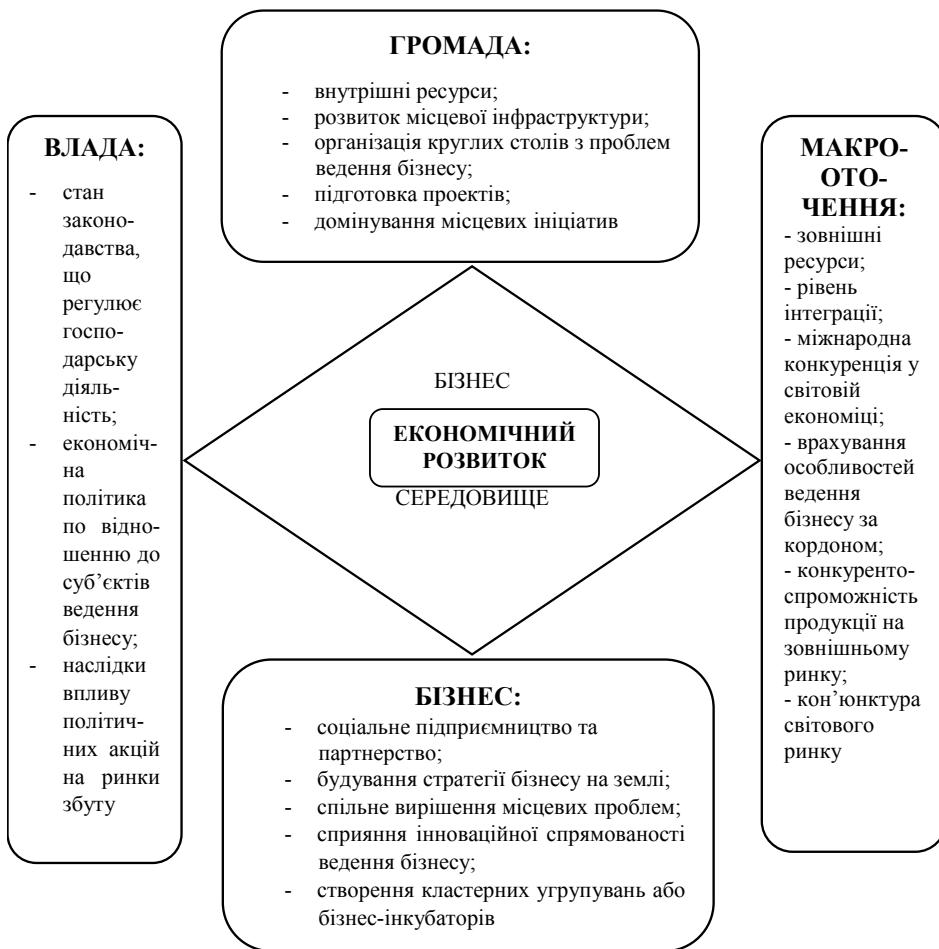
ГРОМАДА:

- внутрішні ресурси;
- розвиток місцевої інфраструктури;
- організація круглих столів з проблем ведення бізнесу;
- підготовка проектів;
- домінування місцевих ініціатив

ВЛАДА:

- стан законодавства, що регулює господарську діяльність;
- економічна політика по відношенню до суб'єктів ведення бізнесу;
- наслідки впливу політичних акцій на ринки збуту

БІЗНЕС

ЕКОНОМІЧНИЙ РОЗВИТОК

СЕРЕДОВИЩЕ

МАКРООТОЧЕННЯ:

- зовнішні ресурси;
- рівень інтеграції;
- міжнародна конкуренція у світовій економіці;
- врахування особливостей ведення бізнесу за кордоном;
- конкурентоспроможність продукції на зовнішньому ринку;
- кон'юнктура світового ринку

БІЗНЕС:

- соціальне підприємництво та партнерство;
- будування стратегії бізнесу на землі;
- спільне вирішення місцевих проблем;
- сприяння інноваційної спрямованості ведення бізнесу;
- створення кластерних угрупувань або бізнес-інкубаторів